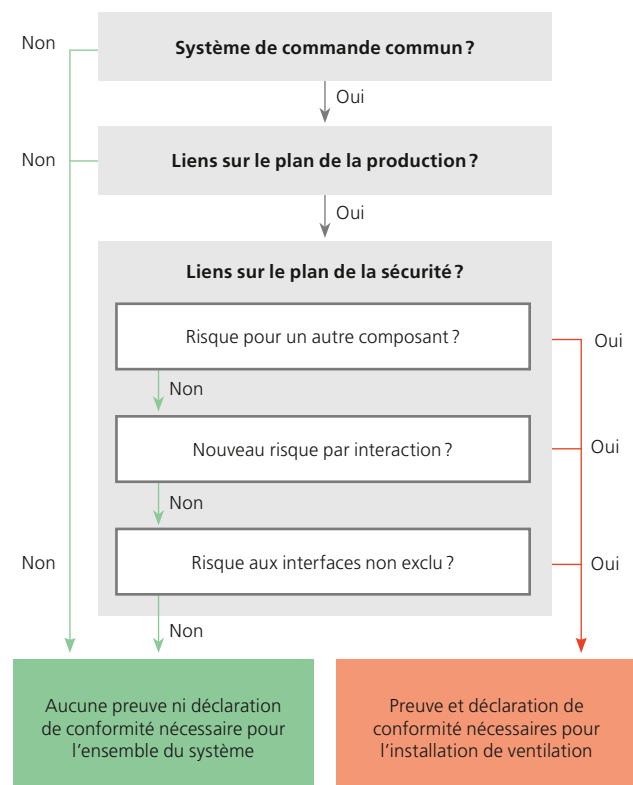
Non

Système de commande commun ?

Oui

Non

Liens sur le plan de la production ?

Oui

Liens sur le plan de la sécurité ?

Risque pour un autre composant ?

Oui

Non

Nouveau risque par interaction ?

Oui

Non

Non

Risque aux interfaces non exclu ?

Oui

Non

Aucune preuve ni déclaration de conformité nécessaire pour l'ensemble du système

Preuve et déclaration de conformité nécessaires pour l'installation de ventilation